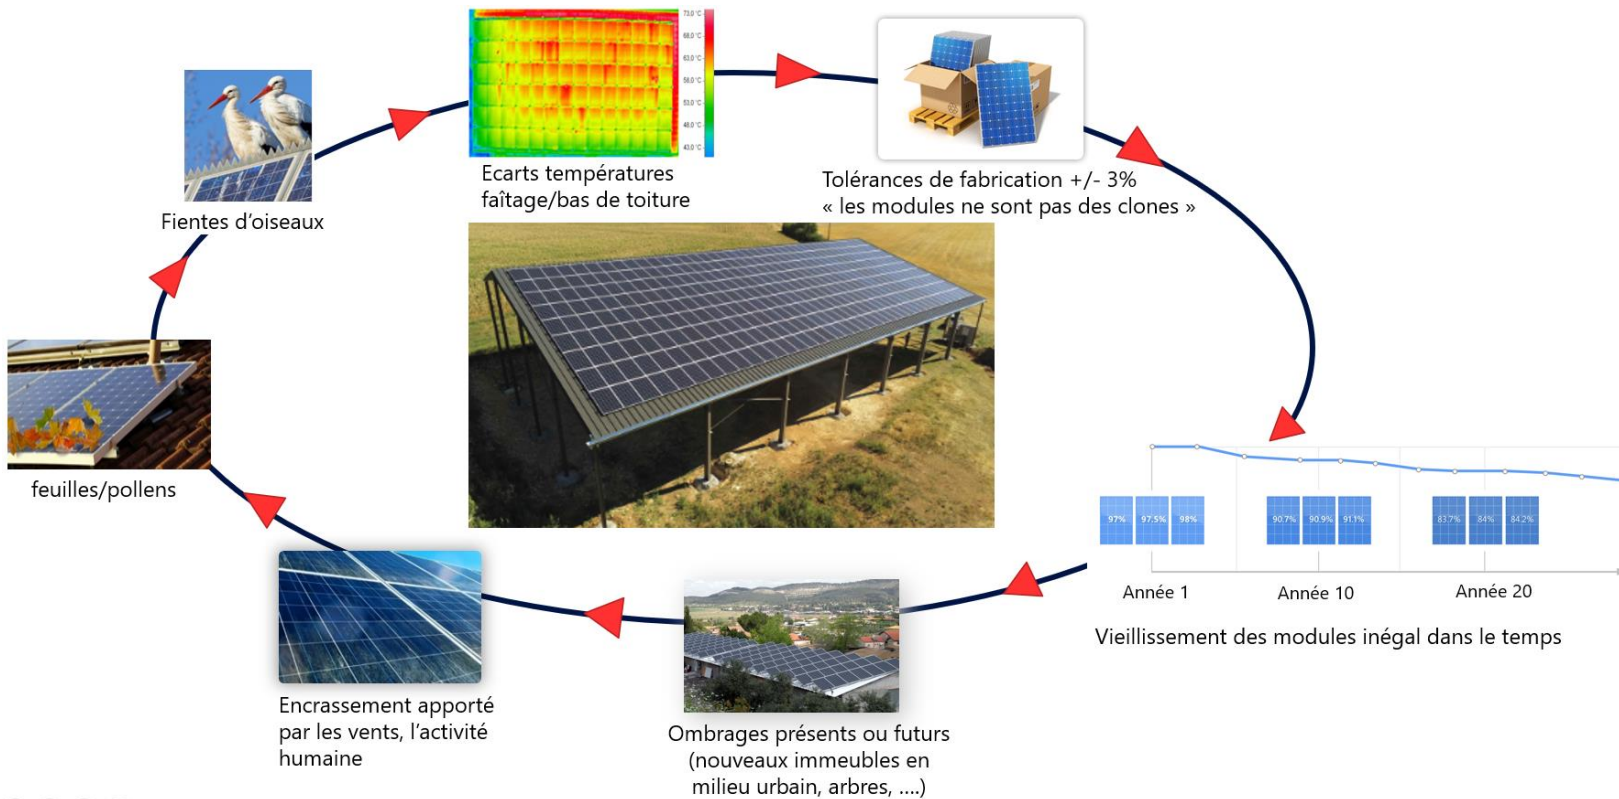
73.0 °C
68.0 °C
63.0 °C
58.0 °C
53.0 °C
48.0 °C
43.0 °C

Ecarts températures faîtage/bas de toiture

Tolérances de fabrication +/- 3%
« les modules ne sont pas des clones »

Fientes d'oiseaux

feuilles/pollens

97% 97.5% 98%
90.7% 90.9% 91.1%
83.7% 84% 84.2%

Année 1 Année 10 Année 20

Vieillissement des modules inégal dans le temps

Encrassement apporté par les vents, l'activité humaine

Ombrages présents ou futurs (nouveaux immeubles en milieu urbain, arbres, ....)